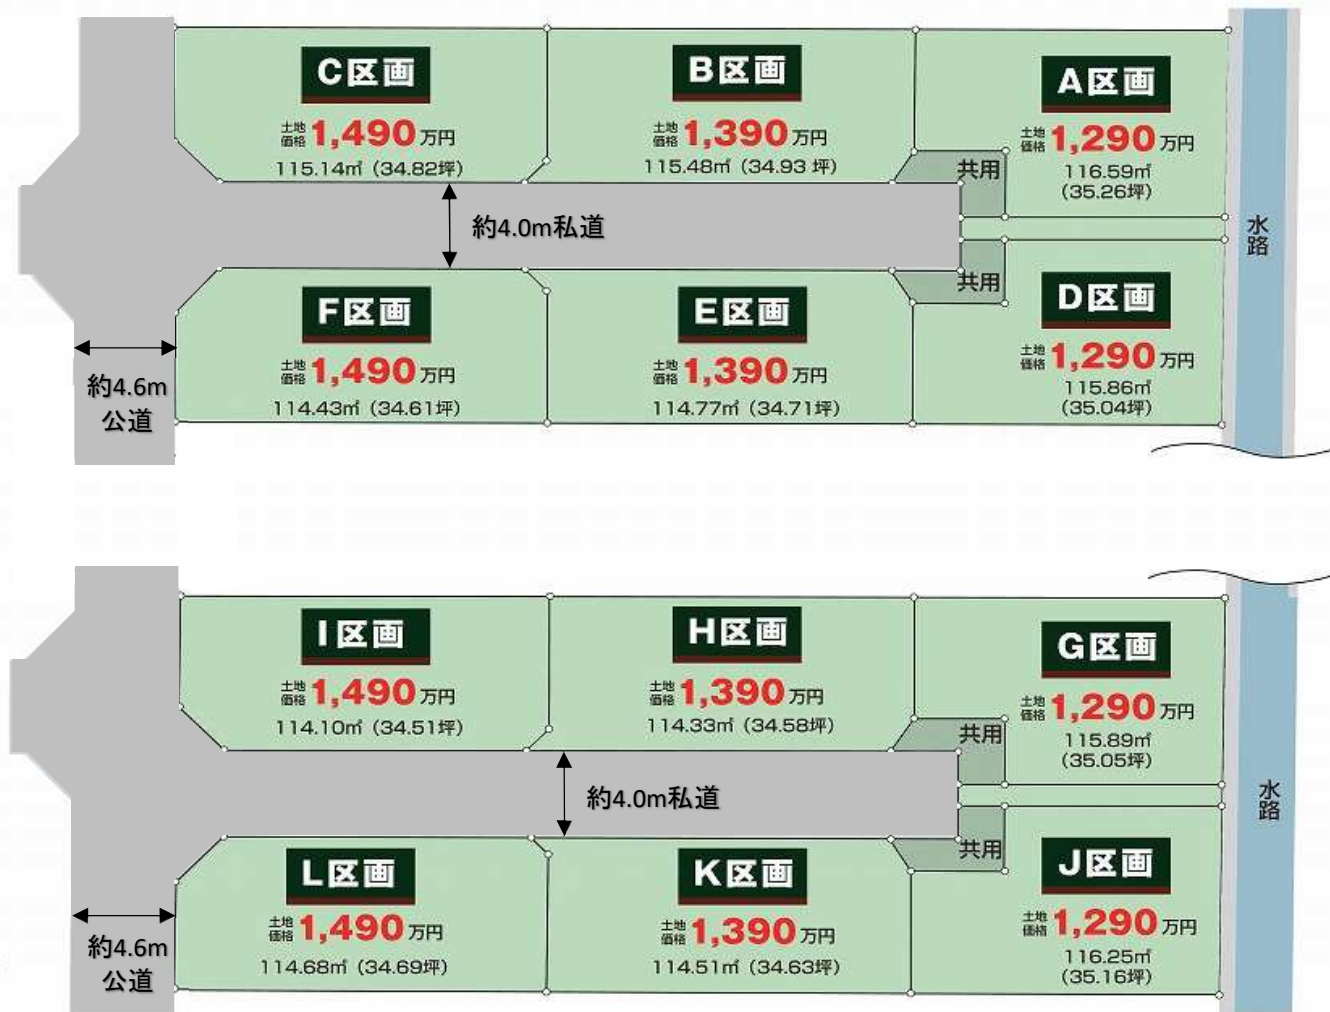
C区画
土地価格 1,490万円
115.14㎡（34.82坪）

B区画
土地価格 1,390万円
115.48㎡（34.93坪）

A区画
土地価格 1,290万円
116.59㎡
（35.26坪）

共用

約4.0m私道

水路

共用

F区画
土地価格 1,490万円
114.43㎡（34.61坪）

E区画
土地価格 1,390万円
114.77㎡（34.71坪）

D区画
土地価格 1,290万円
115.86㎡
（35.04坪）

約4.6m
公道

I区画
土地価格 1,490万円
114.10㎡（34.51坪）

H区画
土地価格 1,390万円
114.33㎡（34.58坪）

G区画
土地価格 1,290万円
115.89㎡
（35.05坪）

共用

約4.0m私道

水路

共用

L区画
土地価格 1,490万円
114.68㎡（34.69坪）

K区画
土地価格 1,390万円
114.51㎡（34.63坪）

J区画
土地価格 1,290万円
116.25㎡
（35.16坪）

約4.6m
公道